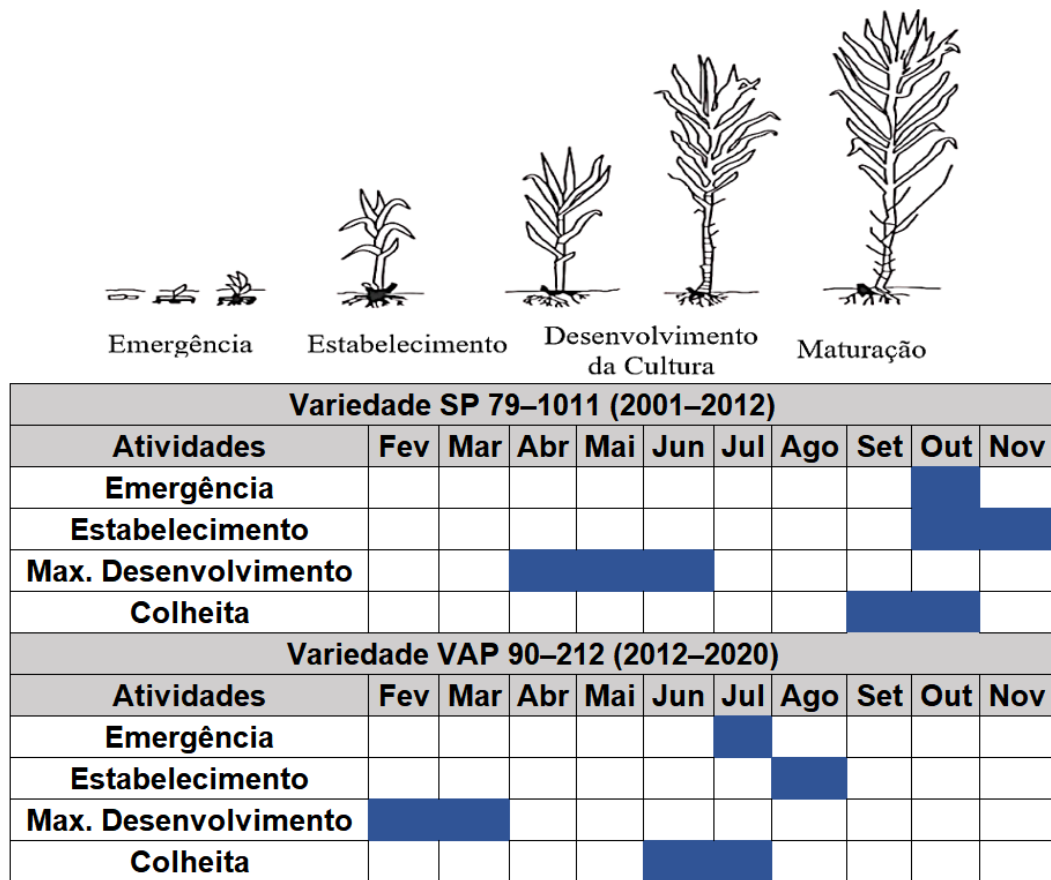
Emergência Estabelecimento Desenvolvimento da Cultura Maturação

| Variedade SP 79–1011 (2001–2012) | | | | | | | | | | |
|---|---|---|---|---|---|---|---|---|---|---|
| Atividades | Fev | Mar | Abr | Mai | Jun | Jul | Ago | Set | Out | Nov |
| Emergência | | | | | | | | | | |
| Estabelecimento | | | | | | | | | | |
| Max. Desenvolvimento | | | | | | | | | | |
| Colheita | | | | | | | | | | |

| Variedade VAP 90–212 (2012–2020) | | | | | | | | | | |
|---|---|---|---|---|---|---|---|---|---|---|
| Atividades | Fev | Mar | Abr | Mai | Jun | Jul | Ago | Set | Out | Nov |
| Emergência | | | | | | | | | | |
| Estabelecimento | | | | | | | | | | |
| Max. Desenvolvimento | | | | | | | | | | |
| Colheita | | | | | | | | | | |